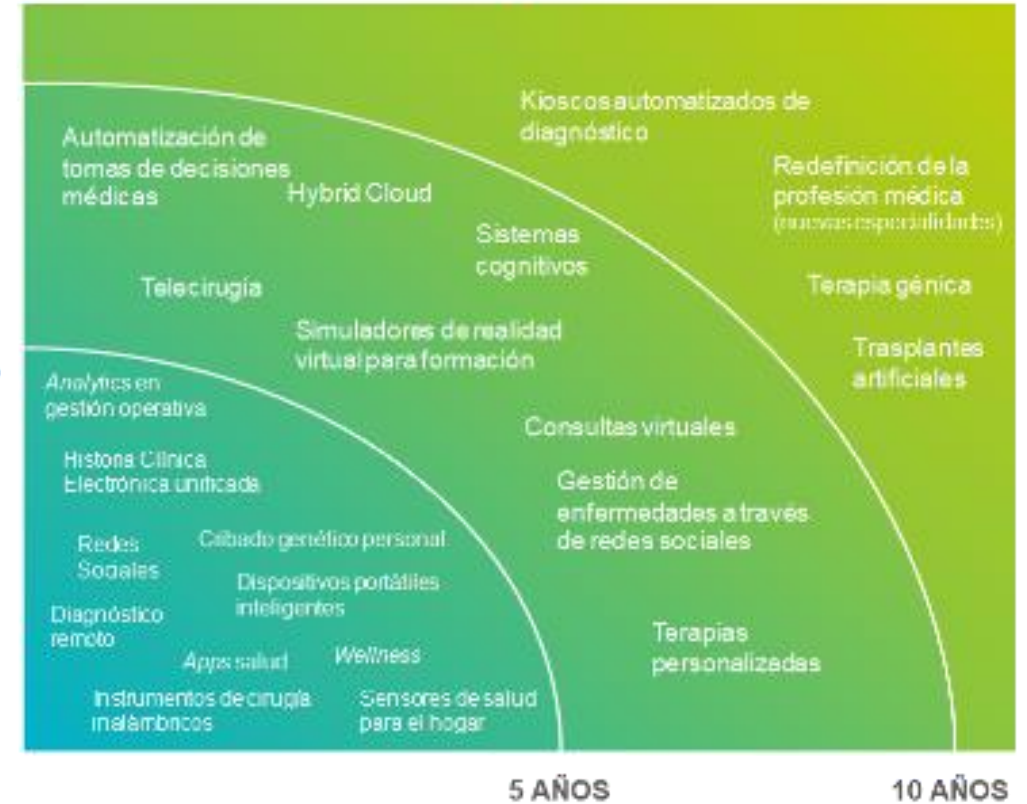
Kioscos automatizados de diagnóstico

Automatización de tomas de decisiones médicas

Hybrid Cloud

Redefinición de la profesión médica (nuevas especialidades)

Sistemas cognitivos

Telecirugía

Terapia génica

Simuladores de realidad virtual para formación

Trasplantes artificiales

*Analytics* en gestión operativa

Consultas virtuales

Historia Clínica Electrónica unificada

Gestión de enfermedades a través de redes sociales

Redes Sociales

Cribado genético personal

Dispositivos portátiles inteligentes

Diagnóstico remoto

Terapias personalizadas

*Apps* salud

*Wellness*

Instrumentos de cirugía inalámbricos

Sensores de salud para el hogar

5 AÑOS

10 AÑOS